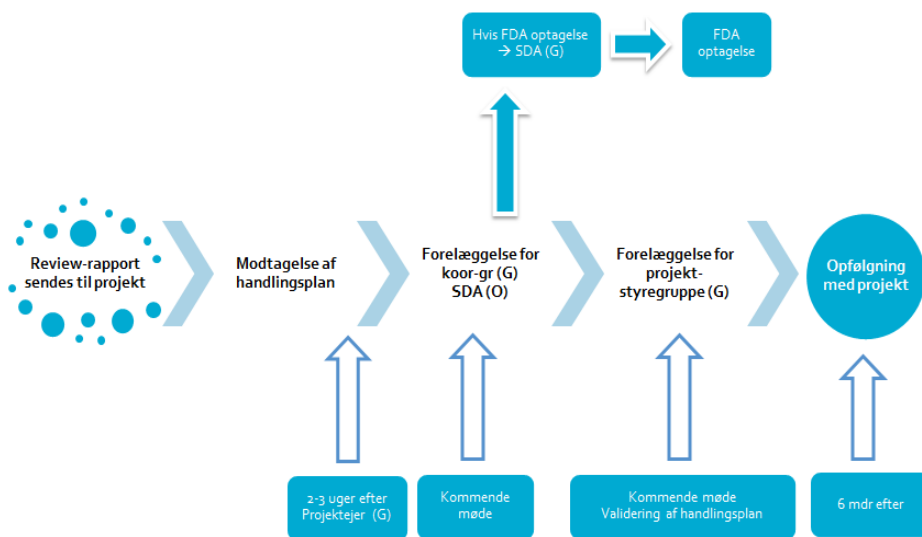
Hvis FDA optagelse
→ SDA (G)

FDA
optagelse

Review-rapport
sendes til projekt

Modtagelse af
handlingsplan

Forelæggelse for
koor-gr (G)
SDA (O)

Forelæggelse for
projekt-
styregruppe (G)

Opfølgning
med projekt

2-3 uger efter
Projektejer (G)

Kommende
møde

Kommende møde
Validering af handlingsplan

6 mdr efter